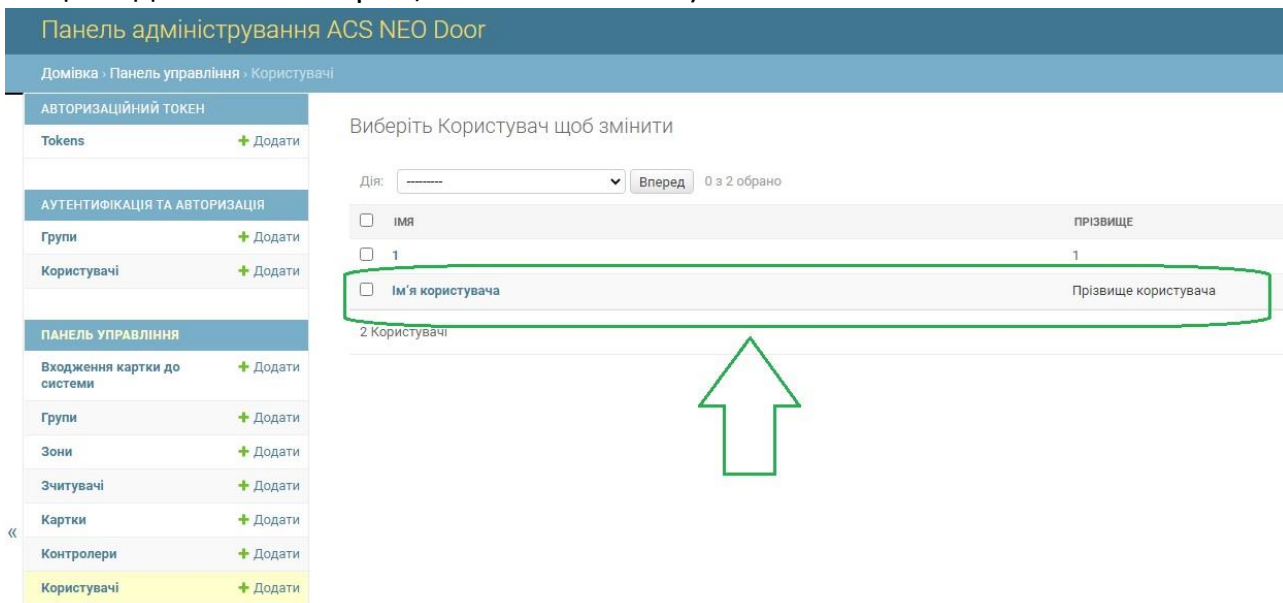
Панель адміністрування ACS NEO Door

Домівка › Панель управління › Користувачі

АВТОРИЗАЦІЙНИЙ ТОКЕН
Tokens + Додати

АУТЕНТИФІКАЦІЯ ТА АВТОРИЗАЦІЯ
Групи + Додати
Користувачі + Додати

ПАНЕЛЬ УПРАВЛІННЯ
Входження картки до системи + Додати
Групи + Додати
Зони + Додати
Зчитувачі + Додати
Картки + Додати
Контролери + Додати
Користувачі + Додати

«

Виберіть Користувач щоб змінити

Дія: --------- Вперед 0 з 2 обрано

| | ІМЯ | ПРІЗВИЩЕ |
|---|---|---|
| ☐ | 1 | 1 |
| ☐ | Ім'я користувача | Прізвище користувача |

2 Користувачі